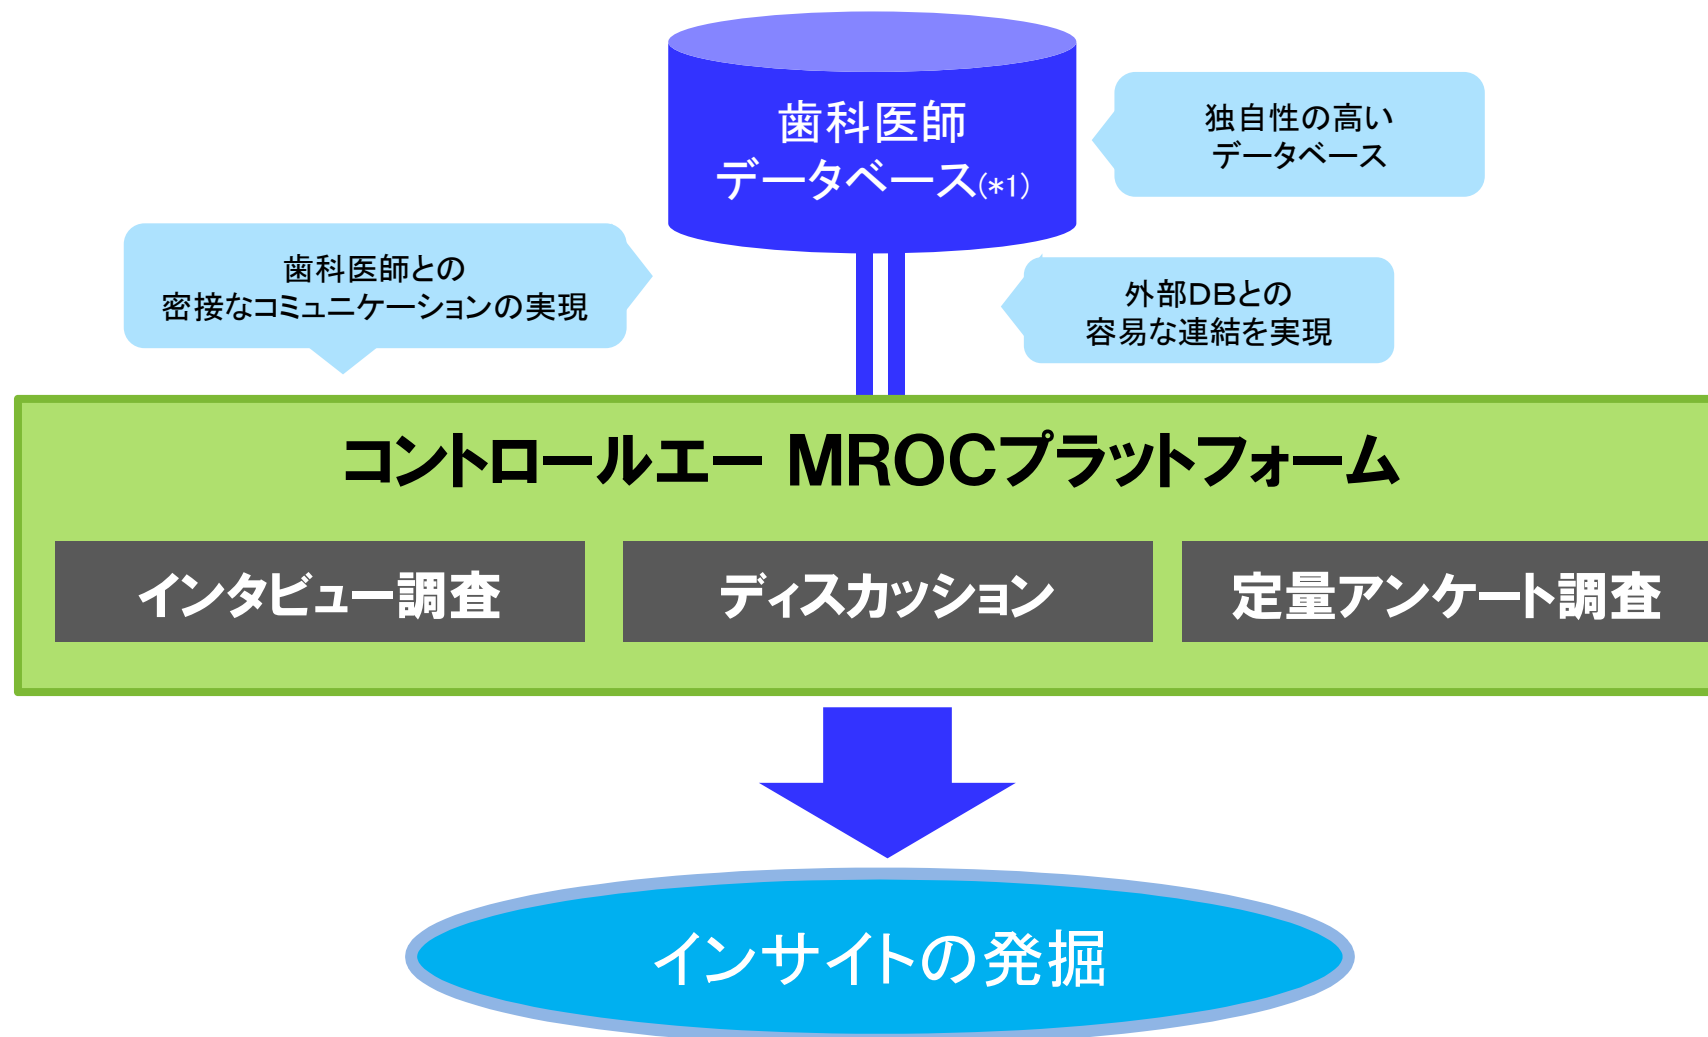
歯科医師
データベース(*1)

独自性の高い
データベース

歯科医師との
密接なコミュニケーションの実現

外部DBとの
容易な連結を実現

コントロールエー MROCプラットフォーム

インタビュー調査

ディスカッション

定量アンケート調査

インサイトの発掘